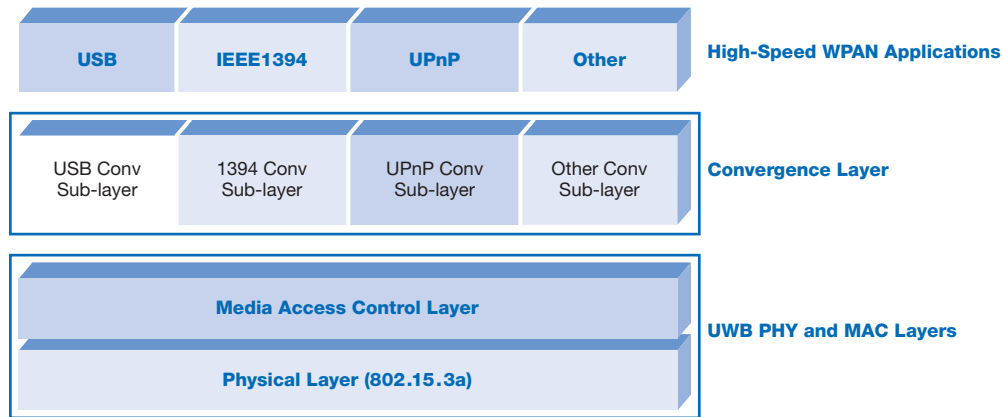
USB
IEEE1394
UPnP
Other
High-Speed WPAN Applications

USB Conv Sub-layer
1394 Conv Sub-layer
UPnP Conv Sub-layer
Other Conv Sub-layer
Convergence Layer

Media Access Control Layer
Physical Layer (802.15.3a)
UWB PHY and MAC Layers